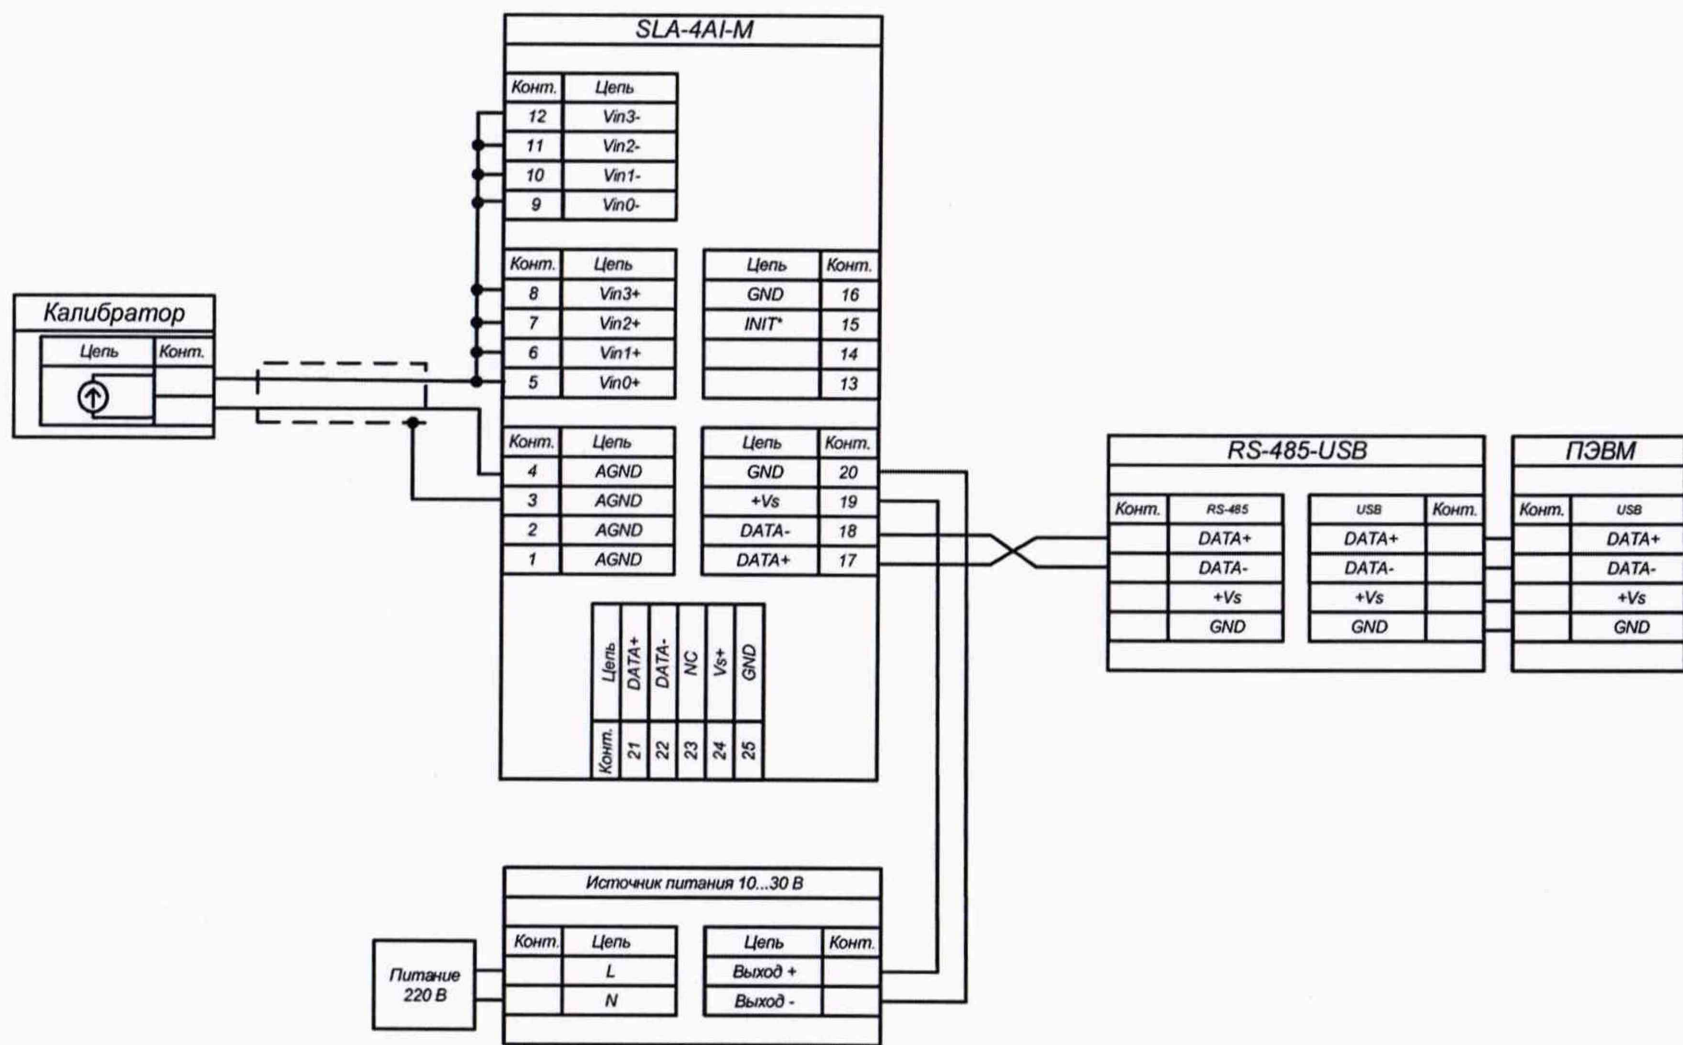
SLA-4AI-M

| Конт. | Цепь |
|---|---|
| 12 | Vin3- |
| 11 | Vin2- |
| 10 | Vin1- |
| 9 | Vin0- |

| Конт. | Цепь |
|---|---|
| 8 | Vin3+ |
| 7 | Vin2+ |
| 6 | Vin1+ |
| 5 | Vin0+ |

| Цепь | Конт. |
|---|---|
| GND | 16 |
| INIT* | 15 |
|  | 14 |
|  | 13 |

| Конт. | Цепь |
|---|---|
| 4 | AGND |
| 3 | AGND |
| 2 | AGND |
| 1 | AGND |

| Цепь | Конт. |
|---|---|
| GND | 20 |
| +Vs | 19 |
| DATA- | 18 |
| DATA+ | 17 |

| Цепь | DATA+ | DATA- | NC | Vs+ | GND |
|---|---|---|---|---|---|
| Конт. | 21 | 22 | 23 | 24 | 25 |

Калибратор

| Цепь | Конт. |
|---|---|

RS-485-USB

| Конт. | RS-485 |
|---|---|
|  | DATA+ |
|  | DATA- |
|  | +Vs |
|  | GND |

| USB | Конт. |
|---|---|
| DATA+ |  |
| DATA- |  |
| +Vs |  |
| GND |  |

ПЭВМ

| Конт. | USB |
|---|---|
|  | DATA+ |
|  | DATA- |
|  | +Vs |
|  | GND |

Источник питания 10...30 В

| Конт. | Цепь |
|---|---|
|  | L |
|  | N |

| Цепь | Конт. |
|---|---|
| Выход + |  |
| Выход - |  |

Питание 220 В